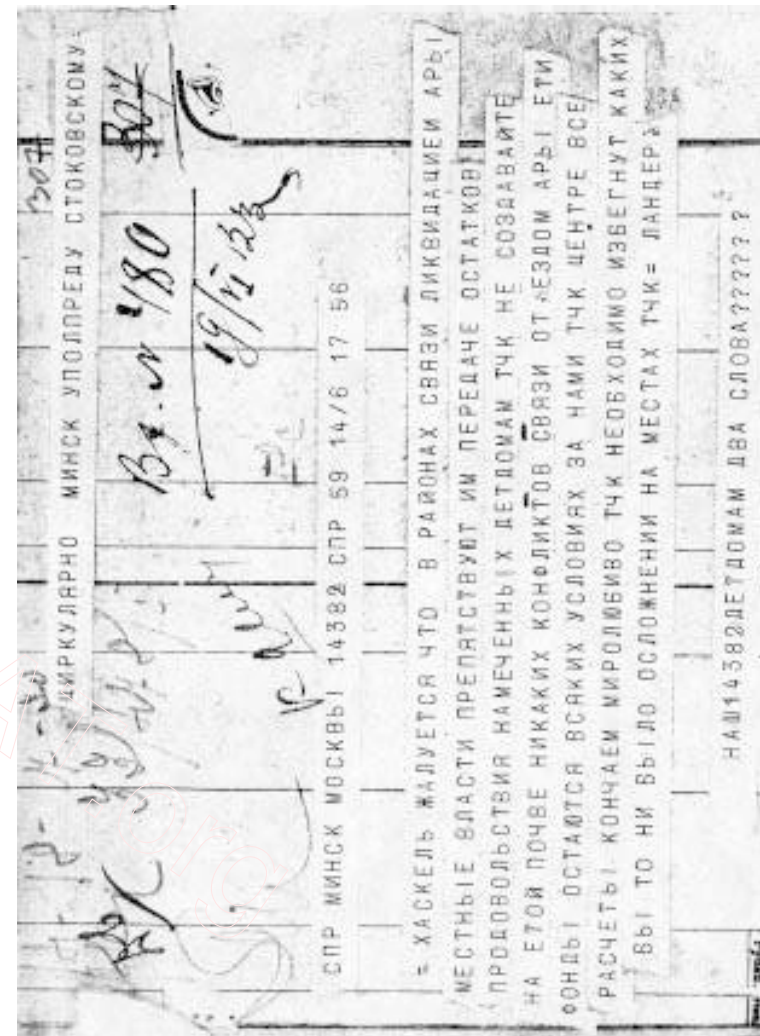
3074

ЦИРКУЛЯРНО МИНСК УПОЛПРЕДУ СТОКОВСКОМУ

Вх. № 180
19/VI 22

СПР МИНСК МОСКВЫ 14382 СПР 59 14/6 17 56

= ХАСКЕЛЬ ЖАЛУЕТСЯ ЧТО В РАЙОНАХ СВЯЗИ ЛИКВИДАЦИЕЙ АРЫ! МЕСТНЫЕ ВЛАСТИ ПРЕПЯТСТВУЮТ ИМ ПЕРЕДАЧЕ ОСТАТКОВ! ПРОДОВОЛЬСТВИЯ НАМЕЧЕННЫХ ДЕТДОМАМ ТЧК НЕ СОЗДАВАЙТЕ НА ЕТОЙ ПОЧВЕ НИКАКИХ КОНФЛИКТОВ СВЯЗИ ОТЪЕЗДОМ АРЫ ЕТИ ФОНДЫ ОСТАЮТСЯ ВСЯКИХ УСЛОВИЯХ ЗА НАМИ ТЧК ЦЕНТРЕ ВСЕ РАСЧЕТЫ КОНЧАЕМ МИРОЛЮБИВО ТЧК НЕОБХОДИМО ИЗБЕГНУТ КАКИХ БЫ ТО НИ БЫЛО ОСЛОЖНЕНИИ НА МЕСТАХ ТЧК = ЛАНДЕР

НАШ14382ДЕТДОМАМ ДВА СЛОВА????